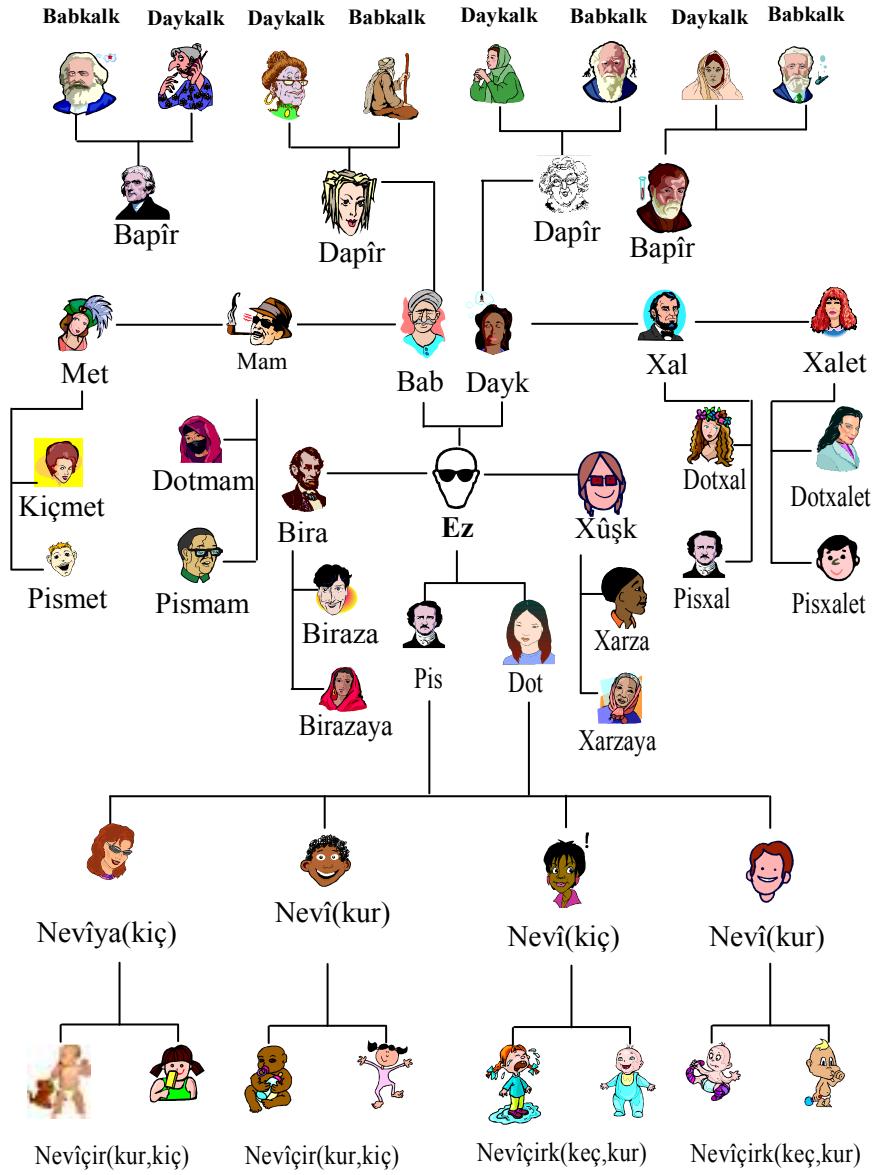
Babkalk Daykalk Daykalk Babkalk Daykalk Babkalk Daykalk Babkalk

Bapîr Dapîr Dapîr Bapîr

Met Mam Bab Dayk Xal Xalet

Kiçmet Dotmam Bira Ez Xûşk Dotxal Dotxalet

Pismet Pismam Biraza Pis Dot Xarza Pisxal Pisxalet

Birazaya Xarzaya

Nevîya(kiç) Nevî(kur) Nevî(kiç) Nevî(kur)

Nevîçir(kur,kiç) Nevîçir(kur,kiç) Nevîçirk(keç,kur) Nevîçirk(keç,kur)